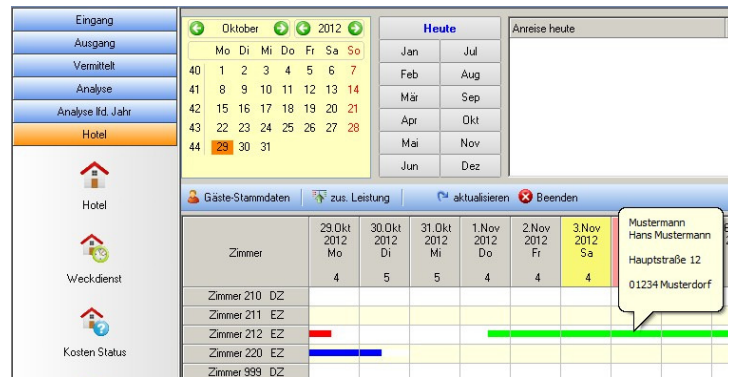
Eingang
Ausgang
Vermittelt
Analyse
Analyse lfd. Jahr
Hotel

Hotel

Weckdienst

Kosten Status

Oktober 2012

|  | Mo | Di | Mi | Do | Fr | Sa | So |
|---|---|---|---|---|---|---|---|
| 40 | 1 | 2 | 3 | 4 | 5 | 6 | 7 |
| 41 | 8 | 9 | 10 | 11 | 12 | 13 | 14 |
| 42 | 15 | 16 | 17 | 18 | 19 | 20 | 21 |
| 43 | 22 | 23 | 24 | 25 | 26 | 27 | 28 |
| 44 | 29 | 30 | 31 |  |  |  |  |

Heute

| Jan | Jul |
|---|---|
| Feb | Aug |
| Mär | Sep |
| Apr | Okt |
| Mai | Nov |
| Jun | Dez |

Anreise heute

Gäste-Stammdaten | zus. Leistung | aktualisieren | Beenden

| Zimmer | 29.Okt 2012 Mo 4 | 30.Okt 2012 Di 5 | 31.Okt 2012 Mi 5 | 1.Nov 2012 Do 4 | 2.Nov 2012 Fr 4 | 3.Nov 2012 Sa 4 |
|---|---|---|---|---|---|---|
| Zimmer 210 DZ | | | | | | |
| Zimmer 211 EZ | | | | | | |
| Zimmer 212 EZ | | | | | | |
| Zimmer 220 EZ | | | | | | |
| Zimmer 999 DZ | | | | | | |

Mustermann
Hans Mustermann

Hauptstraße 12

01234 Musterdorf